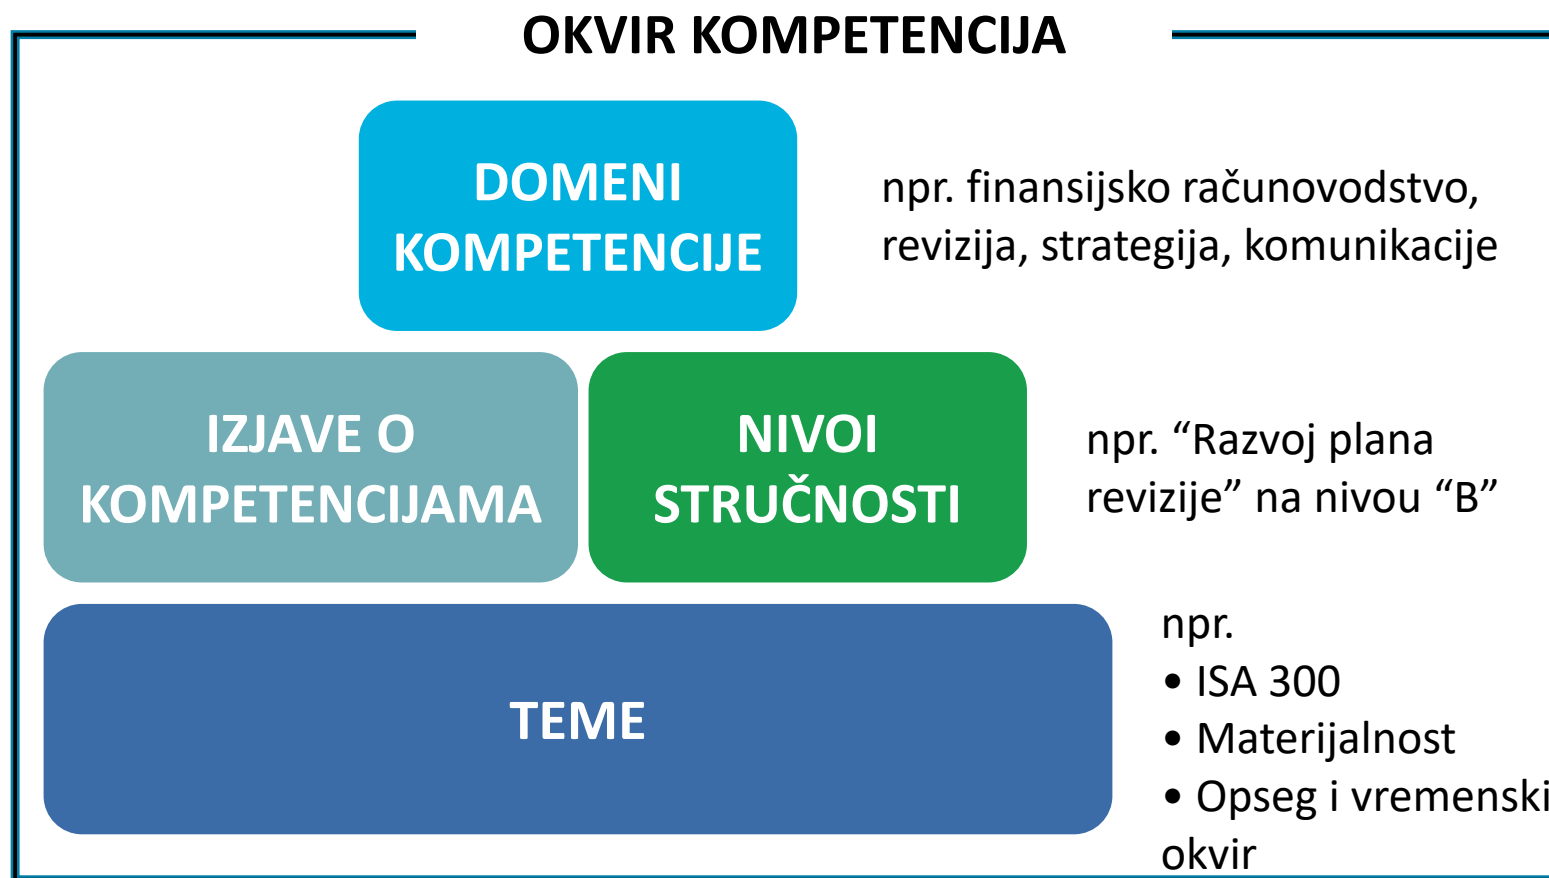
OKVIR KOMPETENCIJA

DOMENI KOMPETENCIJE

npr. finansijsko računovodstvo, revizija, strategija, komunikacije

IZJAVE O KOMPETENCIJAMA

NIVOI STRUČNOSTI

npr. “Razvoj plana revizije” na nivou “B”

TEME

npr.
• ISA 300
• Materijalnost
• Opseg i vremenski okvir